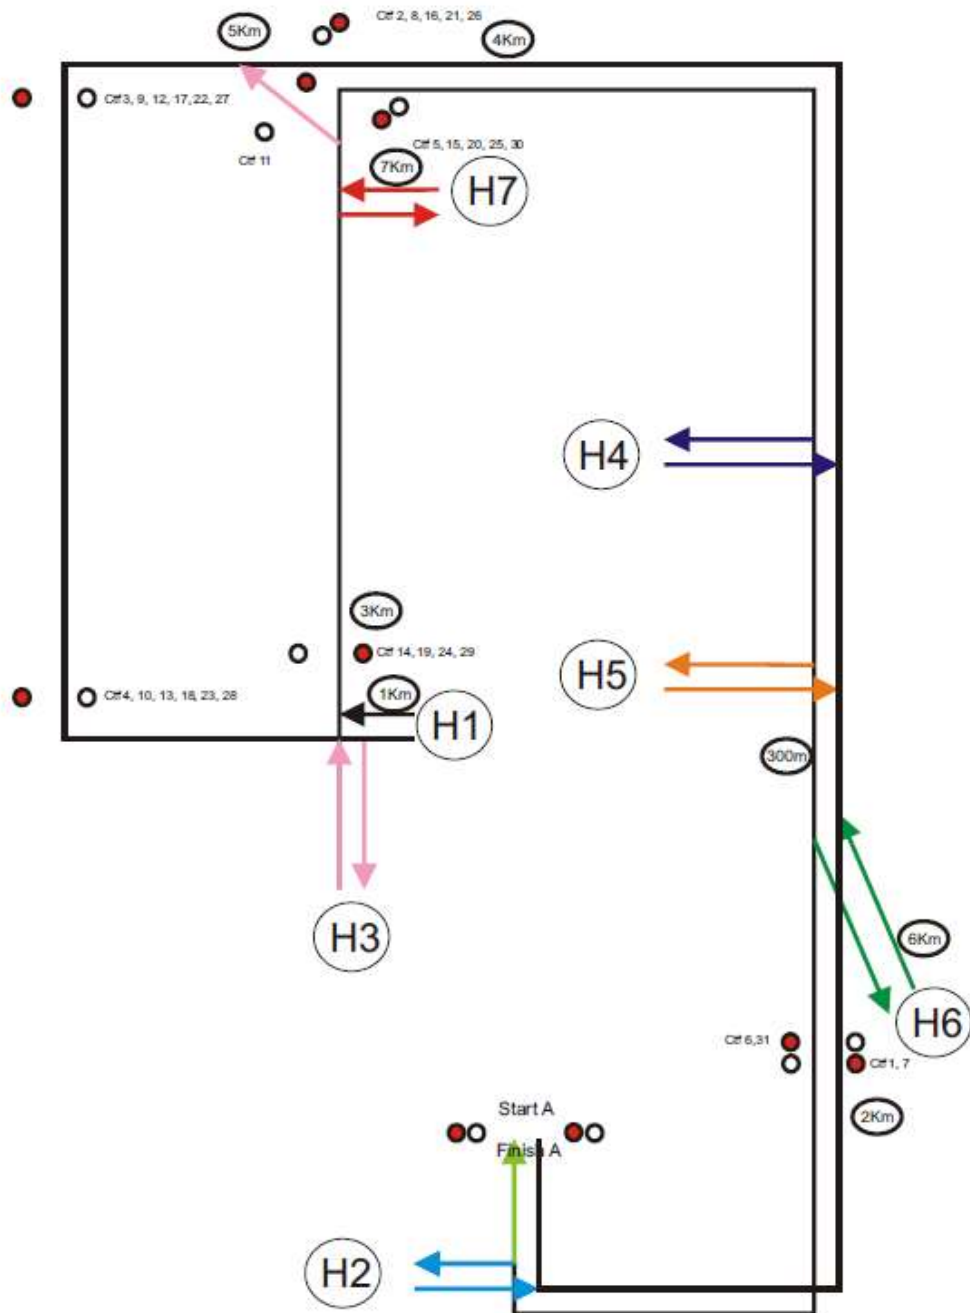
5Km
Ctf 2, 8, 16, 21, 26
4Km
Ctf 3, 9, 12, 17, 22, 27
Ctf 11
Ctf 5, 15, 20, 25, 30
7Km
H7
H4
3Km
Ctf 14, 19, 24, 29
H5
Ctf 4, 10, 13, 18, 23, 28
1Km
H1
300m
H3
6Km
H6
Ctf 6,31
Ctf 1, 7
2Km
Start A
Finish A
H2